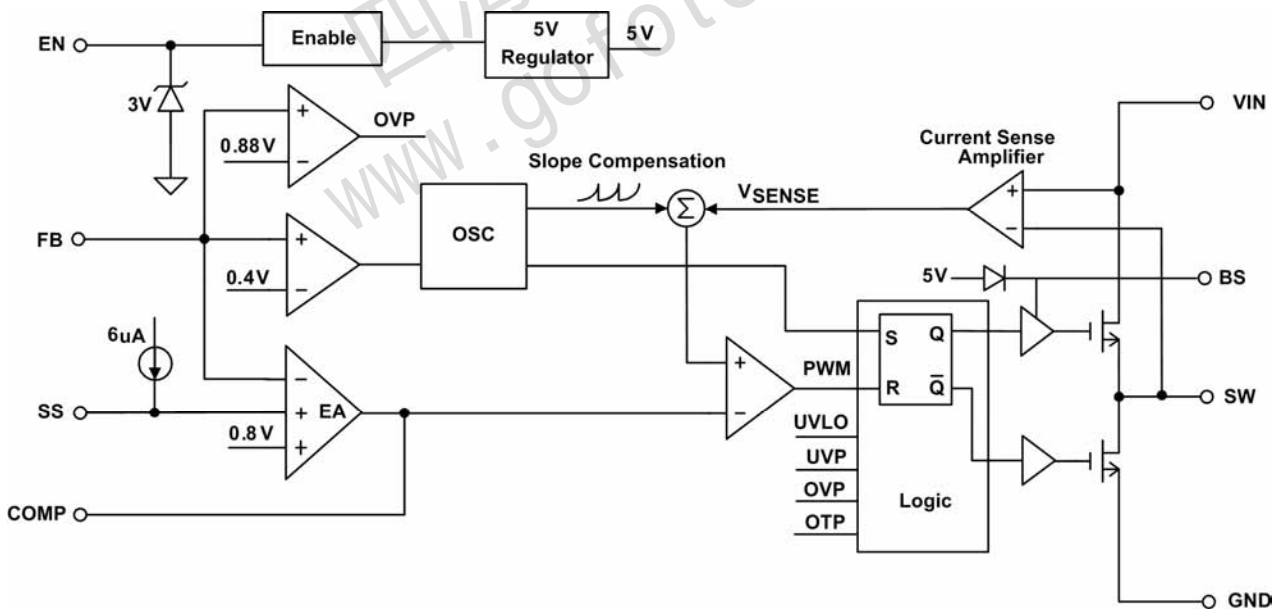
EN
Enable
5V Regulator
5V
3V
+
–
OVP
0.88V
VIN
Current Sense Amplifier
Slope Compensation
$\Sigma$
$V_{SENSE}$
+
–
FB
+
–
OSC
0.4V
5V
BS
6uA
S
Q
+
–
PWM
R
$\overline{Q}$
–
SS
+
EA
SW
0.8V
+
UVLO
UVP
OVP
Logic
OTP
COMP
GND
www.gofote